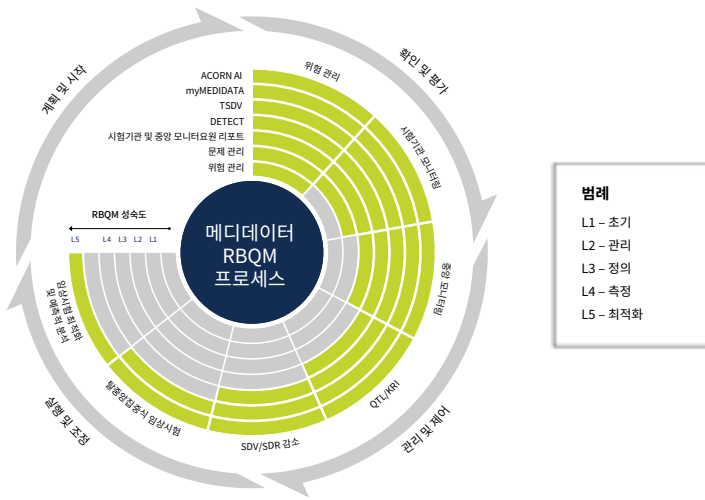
계획 및 시작

확인 및 평가

관리 및 제어

실행 및 조정

ACORN AI
myMEDIDATA
TSDV
DETECT
시험기관 및 중앙 모니터요원 리포트
문제 관리
위험 관리

위험 관리

시험기관 모니터링

중앙 모니터링

QTL/KRI

SDV/SDR 감소

혈중약물농도 임상시험

임상시험 최적화 및 예측적 분석

RBQM 성숙도

L5 L4 L3 L2 L1

메디데이터
RBQM
프로세스

범례
L1 – 초기
L2 – 관리
L3 – 정의
L4 – 측정
L5 – 최적화